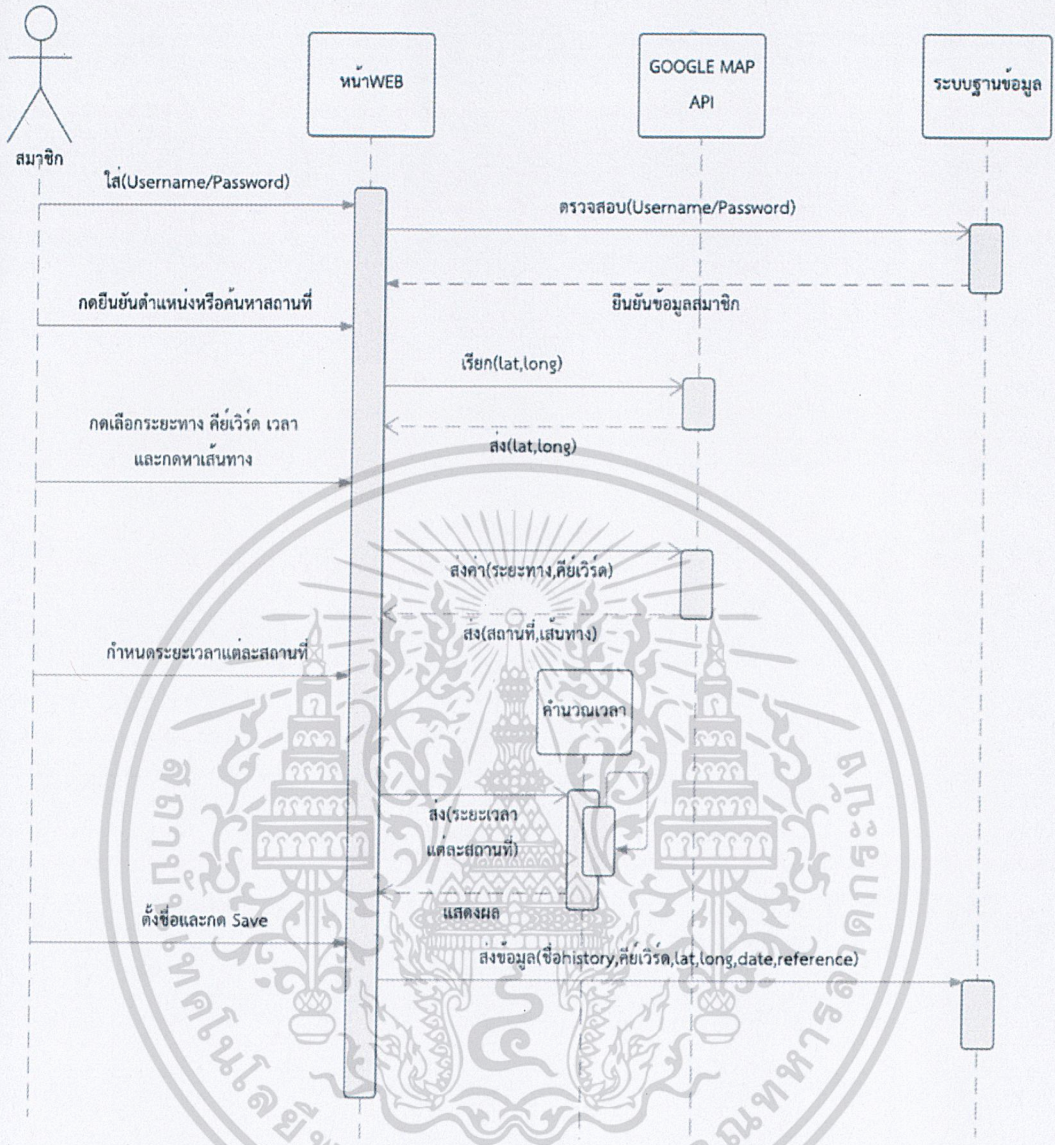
สมาชิก

หน้าWEB

GOOGLE MAP API

ระบบฐานข้อมูล

ใส่(Username/Password)

ตรวจสอบ(Username/Password)

ยืนยันข้อมูลสมาชิก

กดยืนยันตำแหน่งหรือค้นหาสถานที่

เรียก(lat,long)

ส่ง(lat,long)

กดเลือกระยะทาง คีย์เวิร์ด เวลา และกดหาเส้นทาง

ส่งค่า(ระยะทาง,คีย์เวิร์ด)

ส่ง(สถานที่,เส้นทาง)

กำหนดระยะเวลาแต่ละสถานที่

คำนวณเวลา

ส่ง(ระยะเวลา แต่ละสถานที่)

แสดงผล

ตั้งชื่อและกด Save

ส่งข้อมูล(ชื่อhistory,คีย์เวิร์ด,lat,long,date,reference)

สถาบันเทคโนโลยีพระจอมเกล้าเจ้าคุณทหารลาดกระบัง